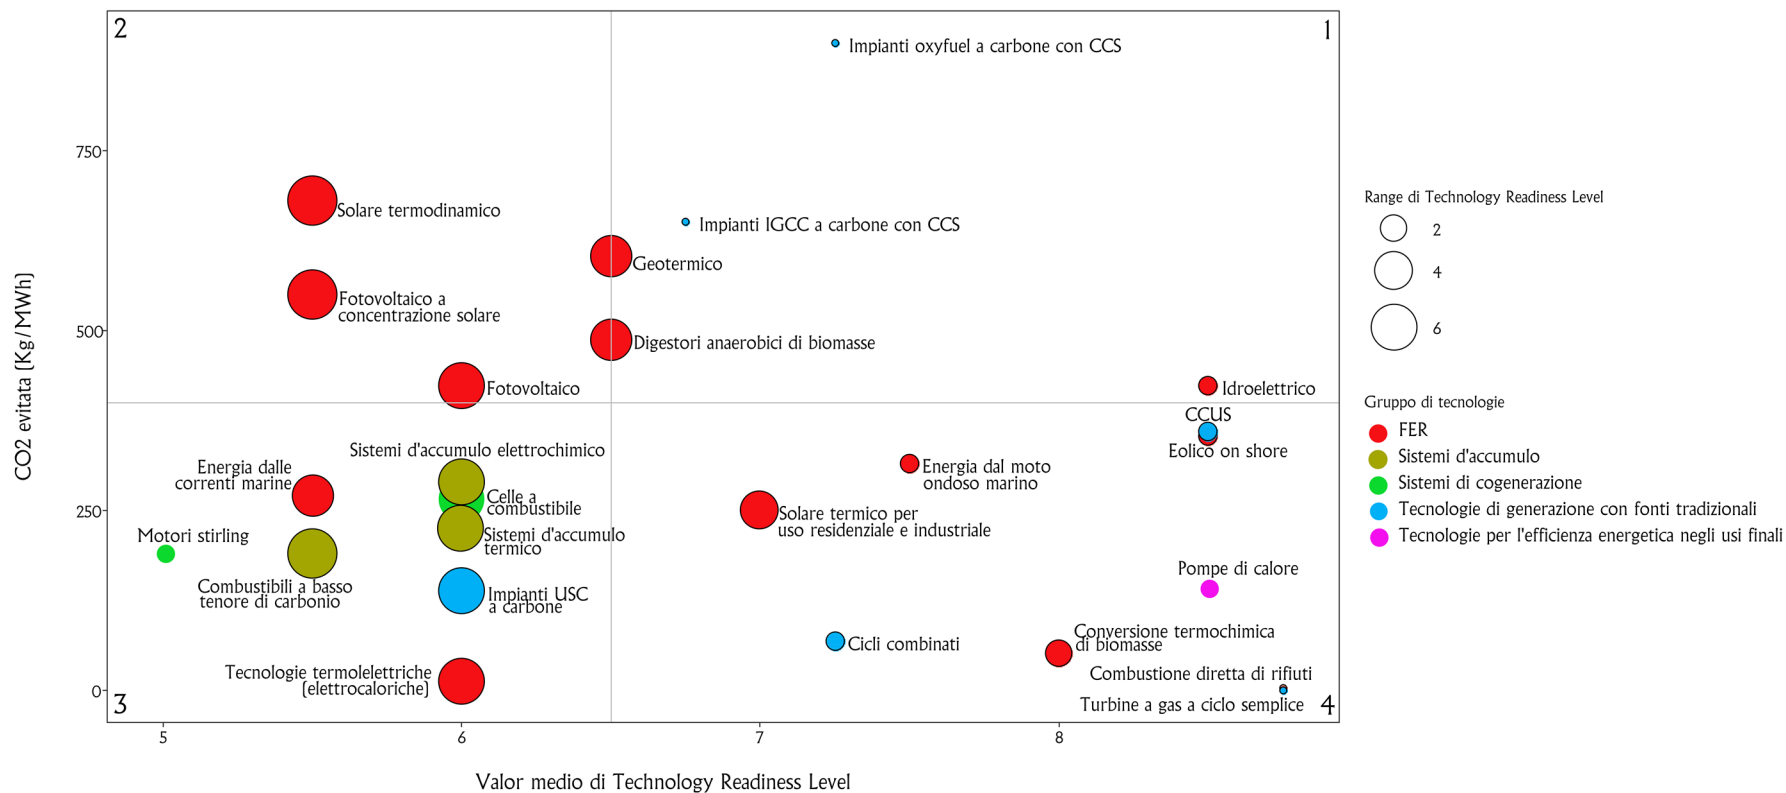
2

1

Impianti oxyfuel a carbone con CCS

750

Solare termodinamico

Impianti IGCC a carbone con CCS

Geotermico

Fotovoltaico a concentrazione solare

500

Digestori anaerobici di biomasse

Fotovoltaico

Idroelettrico

CCUS

Eolico on shore

Sistemi d'accumulo elettrochimico

Energia dalle correnti marine

Celle a combustibile

Energia dal moto ondoso marino

250

Solare termico per uso residenziale e industriale

Motori stirling

Sistemi d'accumulo termico

Combustibili a basso tenore di carbonio

Pompe di calore

Impianti USC a carbone

Cicli combinati

Conversione termochimica di biomasse

Tecnologie termolelettriche (elettrocaloriche)

Combustione diretta di rifiuti

0

3

Turbine a gas a ciclo semplice

4

5

6

7

8

CO2 evitata (Kg/MWh)

Valor medio di Technology Readiness Level

Range di Technology Readiness Level

2

4

6

Gruppo di tecnologie

FER

Sistemi d'accumulo

Sistemi di cogenerazione

Tecnologie di generazione con fonti tradizionali

Tecnologie per l'efficienza energetica negli usi finali